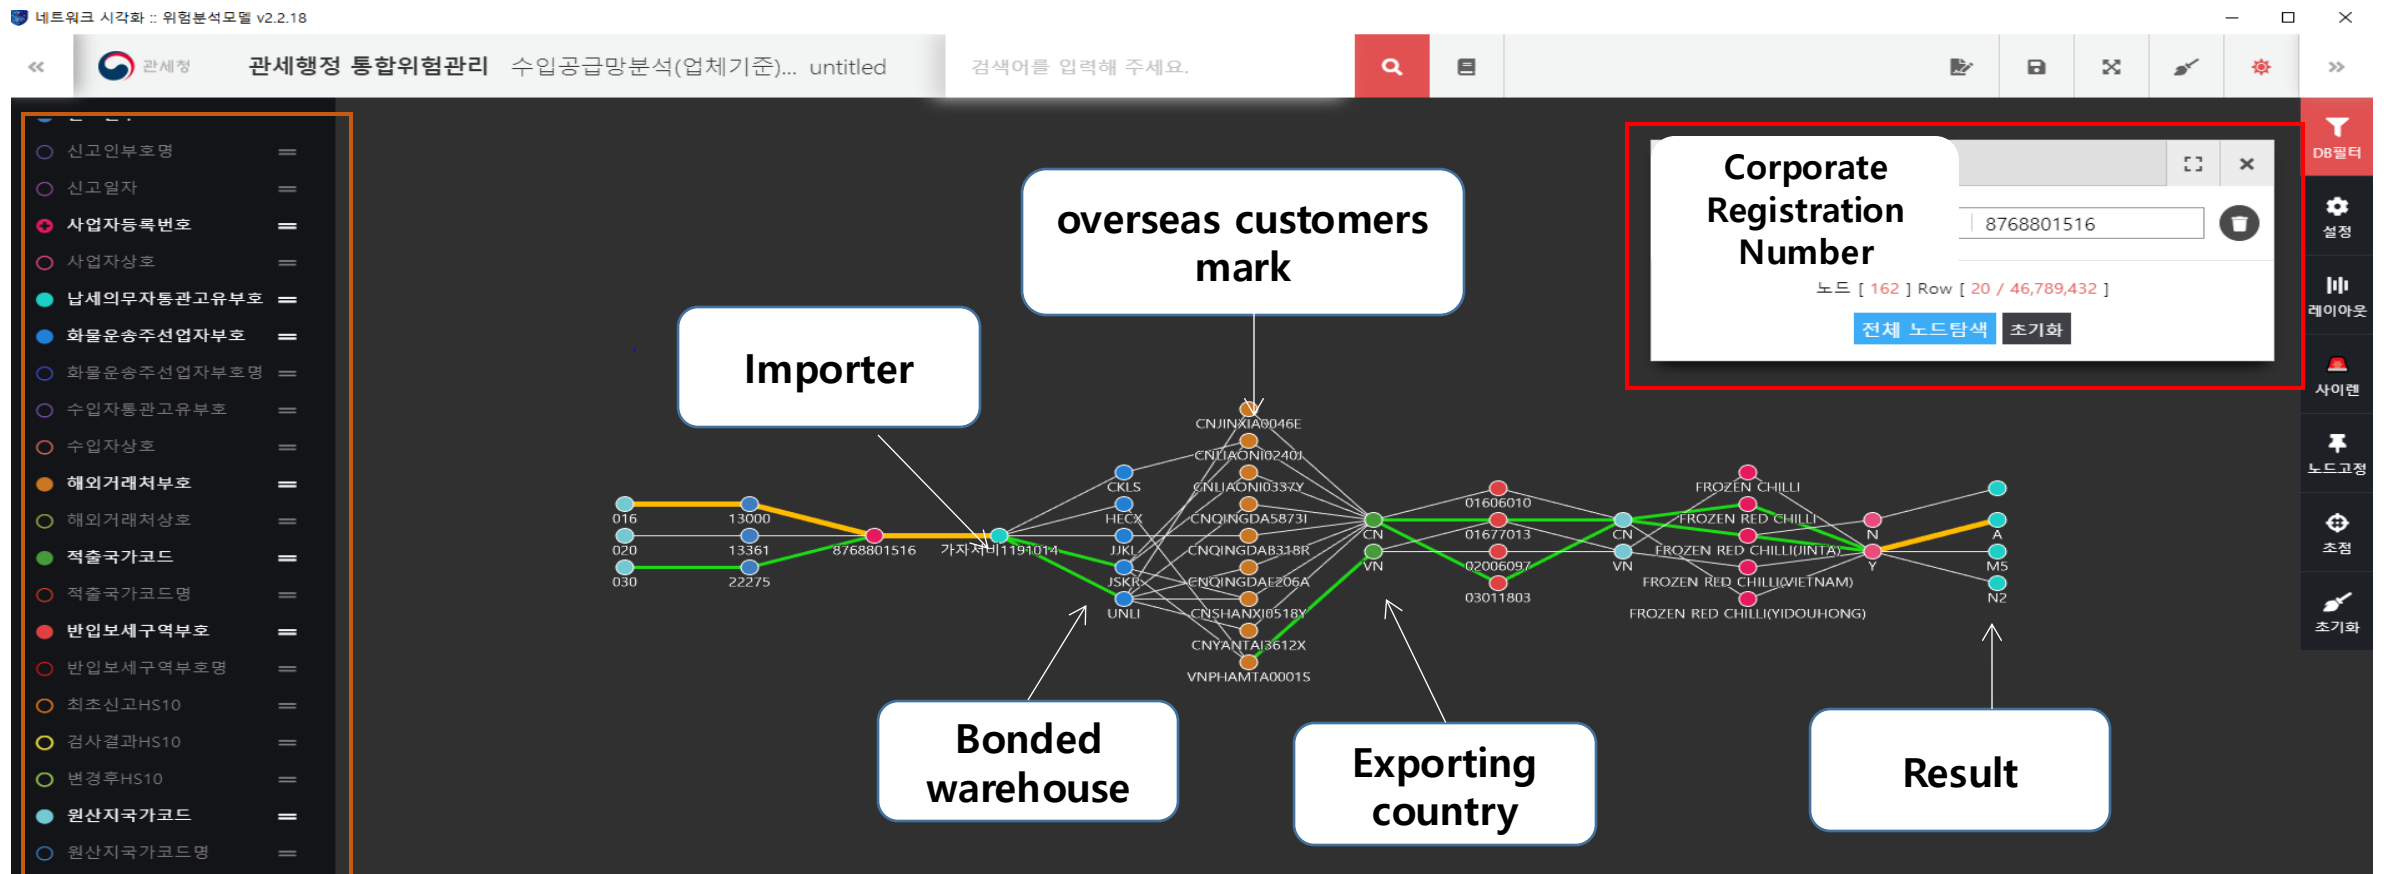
네트워크 시각화 :: 위험분석모델 v2.2.18

관세청 관세행정 통합위험관리 수입공급망분석(업체기준)... untitled 검색어를 입력해 주세요.

신고인부호명
신고일자
사업자등록번호
사업자상호
납세의무자통관고유부호
화물운송주선업자부호
화물운송주선업자부호명
수입자통관고유부호
수입자상호
해외거래처부호
해외거래처상호
적출국가코드
적출국가코드명
반입보세구역부호
반입보세구역부호명
최초신고HS10
검사결과HS10
변경후HS10
원산지국가코드
원산지국가코드명

DB필터
설정
레이아웃
사이렌
노드고정
초점
초기화

Corporate Registration Number
8768801516
노드 [ 162 ] Row [ 20 / 46,789,432 ]
전체 노드탐색 초기화

overseas customers mark

Importer

Bonded warehouse

Exporting country

Result

016 13000 020 13361 030 22275 8768801516 가자제비1191014 CKLS HECX JJKL JSKR UNLI CNJINXIA0046E CNLIAONI02401 CNLIAONI0337Y CNQINGDA5873I CNQINGDAB318R CNQINGDAE206A CNSHANXI0518Y CNYANTAI3612X VNPHAMTA0001S CN VN 01606010 01677013 02006097 03011803 CN VN FROZEN CHILLI FROZEN RED CHILLI FROZEN RED CHILLI(JINTA) FROZEN RED CHILLI(VIETNAM) FROZEN RED CHILLI(YIDOUHONG) N Y A M5 N2